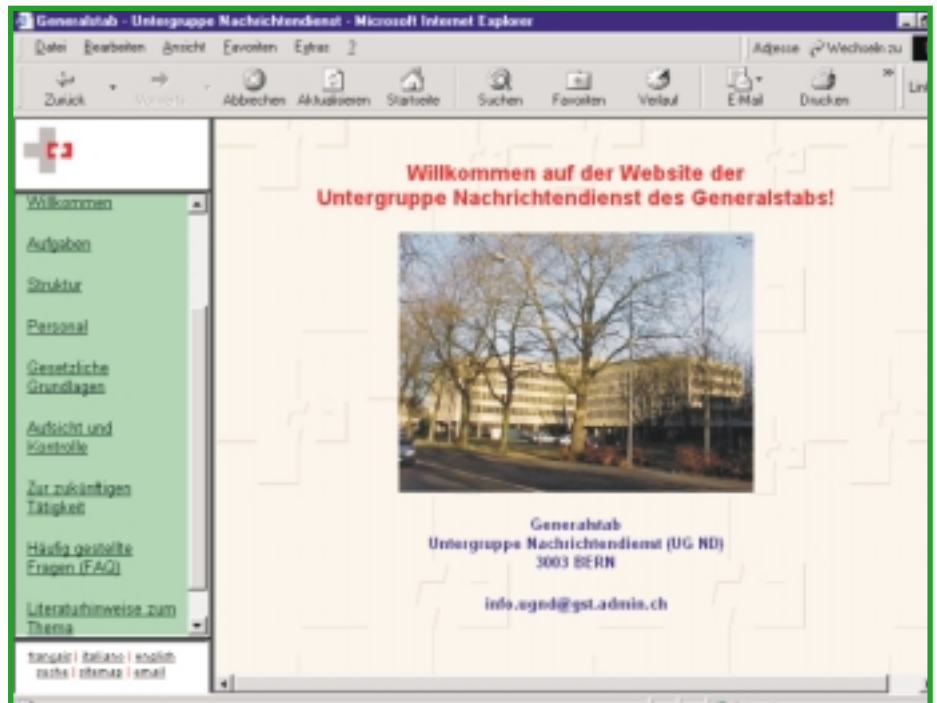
Generalstab - Untergruppe Nachrichtendienst - Microsoft Internet Explorer

Datei Bearbeiten Ansicht Favoriten Extras ?

Adresse Wechseln zu

Zurück Vorwärts Abbrechen Aktualisieren Startseite Suchen Favoriten Verlauf E-Mail Drucken

Willkommen

Aufgaben

Struktur

Personal

Gesetzliche Grundlagen

Aufsicht und Kontrolle

Zur zukünftigen Tätigkeit

Häufig gestellte Fragen (FAQ)

Literaturhinweise zum Thema

français | italiano | english
suche | sitemap | email

Willkommen auf der Website der
Untergruppe Nachrichtendienst des Generalstabs!

Generalstab
Untergruppe Nachrichtendienst (UG ND)
3003 BERN

info.ugnd@gst.admin.ch